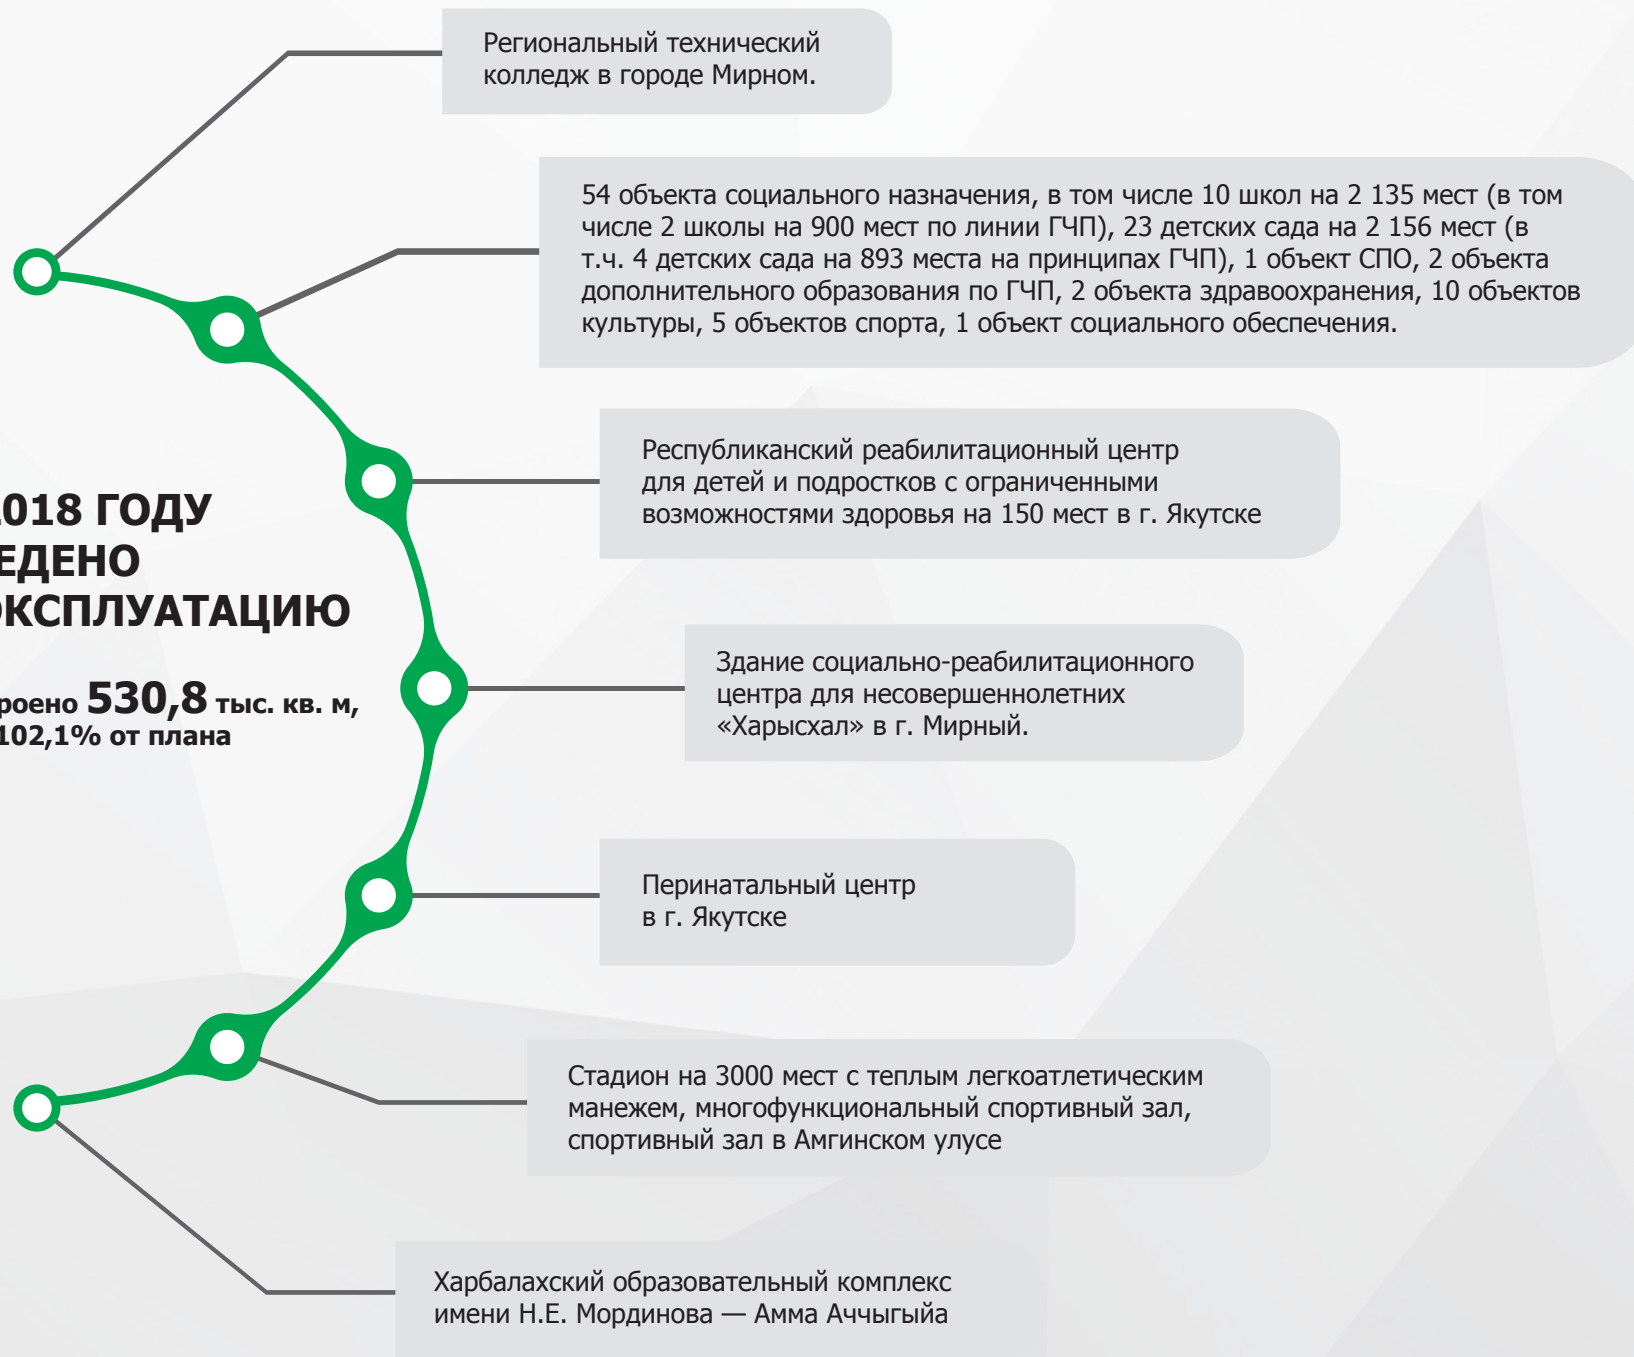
Региональный технический колледж в городе Мирном.

54 объекта социального назначения, в том числе 10 школ на 2 135 мест (в том числе 2 школы на 900 мест по линии ГЧП), 23 детских сада на 2 156 мест (в т.ч. 4 детских сада на 893 места на принципах ГЧП), 1 объект СПО, 2 объекта дополнительного образования по ГЧП, 2 объекта здравоохранения, 10 объектов культуры, 5 объектов спорта, 1 объект социального обеспечения.

018 ГОДУ
ЕДЕНО
КСПЛУАТАЦИЮ

роено 530,8 тыс. кв. м,
102,1% от плана

Республиканский реабилитационный центр для детей и подростков с ограниченными возможностями здоровья на 150 мест в г. Якутске

Здание социально-реабилитационного центра для несовершеннолетних «Харысхал» в г. Мирный.

Перинатальный центр в г. Якутске

Стадион на 3000 мест с теплым легкоатлетическим манежем, многофункциональный спортивный зал, спортивный зал в Амгинском улусе

Харбалахский образовательный комплекс имени Н.Е. Мординова — Амма Аччыгыйа